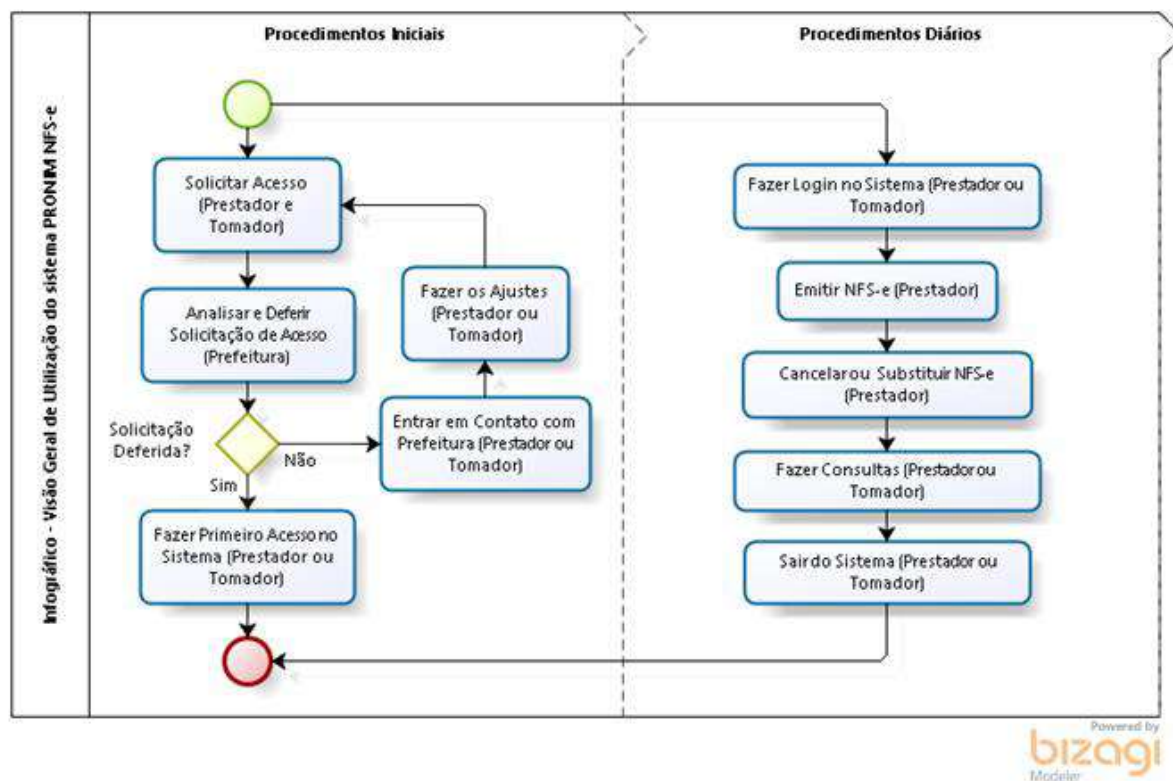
Infográfico - Visão Geral de Utilização do sistema PRONIM NFS-e

Procedimentos Iniciais

Procedimentos Diários

Solicitar Acesso (Prestador e Tomador)

Analisar e Deferir Solicitação de Acesso (Prefeitura)

Solicitação Deferida?

Não

Sim

Fazer Primeiro Acesso no Sistema (Prestador ou Tomador)

Entrar em Contato com Prefeitura (Prestador ou Tomador)

Fazer os Ajustes (Prestador ou Tomador)

Fazer Login no Sistema (Prestador ou Tomador)

Emitir NFS-e (Prestador)

Cancelarou Substituir NFS-e (Prestador)

Fazer Consultas (Prestadorou Tomador)

Sairdo Sistema (Prestador ou Tomador)

Powered by
bizagi
Modeler